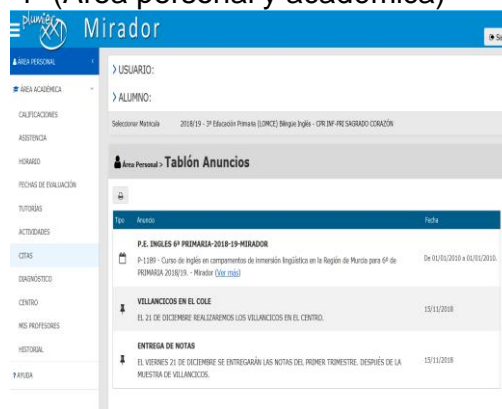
1 (Área personal y académica)

plumier XXI Mirador

ÁREA PERSONAL
ÁREA ACADÉMICA
CALIFICACIONES
ASISTENCIA
HORARIO
FECHAS DE EVALUACIÓN
TUTORÍAS
ACTIVIDADES
CITAS
DIAGNÓSTICO
CENTRO
MIS PROFESORES
HISTORIAL
AYUDA

> USUARIO:

> ALUMNO:

Seleccionar Matrícula 2018/19 - 3º Educación Primaria (LOMCE) Bilingüe Inglés - CPR INF-PRI SAGRADO CORAZÓN

Área Personal > Tablón Anuncios

| Tipo | Anuncio | Fecha |
|---|---|---|
| | P.E. INGLES 6º PRIMARIA-2018-19-MIRADOR P-1189 - Curso de inglés en campamentos de inmersión lingüística en la Región de Murcia para 6º de PRIMARIA 2018/19. - Mirador (Ver más) | De 01/01/2010 a 01/01/2010. |
| | VILLANCICOS EN EL COLE EL 21 DE DICIEMBRE REALIZAREMOS LOS VILLANCICOS EN EL CENTRO. | 15/11/2018 |
| | ENTREGA DE NOTAS EL VIERNES 21 DE DICIEMBRE SE ENTREGARÁN LAS NOTAS DEL PRIMER TRIMESTRE. DESPUÉS DE LA MUESTRA DE VILLANCICOS. | 15/11/2018 |